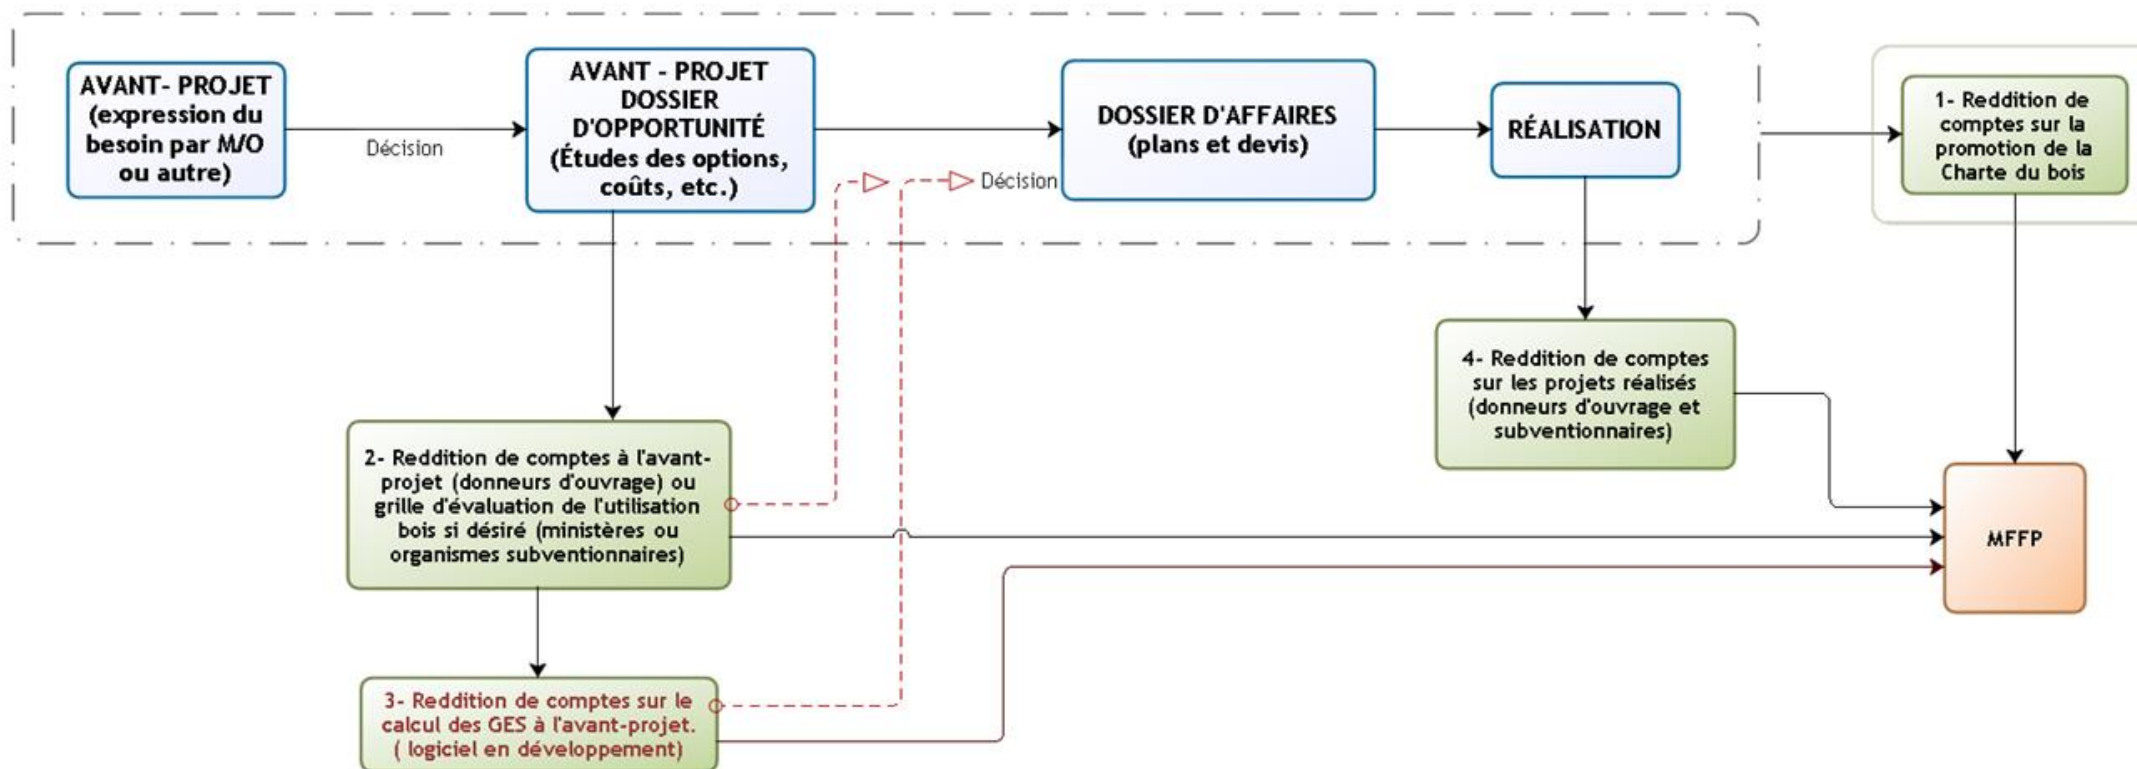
AVANT- PROJET (expression du besoin par M/O ou autre)

Décision

AVANT - PROJET DOSSIER D'OPPORTUNITÉ (Études des options, coûts, etc.)

Décision

DOSSIER D'AFFAIRES (plans et devis)

RÉALISATION

1- Reddition de comptes sur la promotion de la Charte du bois

4- Reddition de comptes sur les projets réalisés (donneurs d'ouvrage et subventionnaires)

2- Reddition de comptes à l'avant-projet (donneurs d'ouvrage) ou grille d'évaluation de l'utilisation bois si désiré (ministères ou organismes subventionnaires)

MFFP

3- Reddition de comptes sur le calcul des GES à l'avant-projet. ( logiciel en développement)